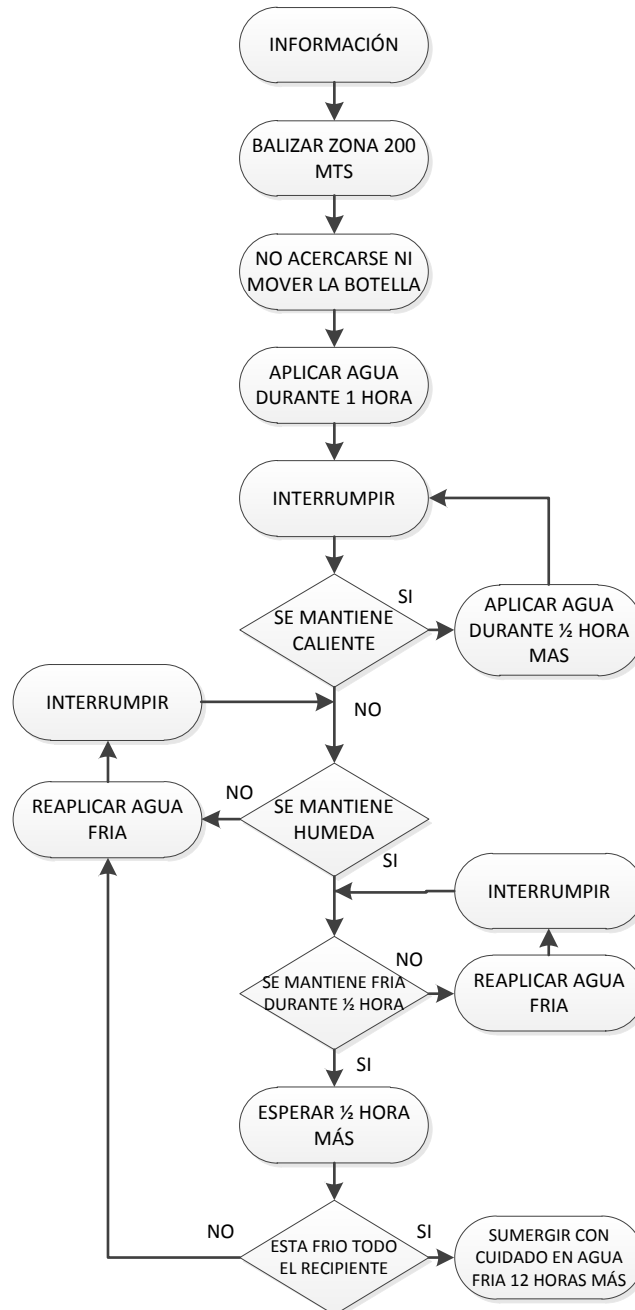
INFORMACIÓN

BALIZAR ZONA 200 MTS

NO ACERCARSE NI MOVER LA BOTELLA

APLICAR AGUA DURANTE 1 HORA

INTERRUMPIR

SE MANTIENE CALIENTE

SI

APLICAR AGUA DURANTE ½ HORA MAS

INTERRUMPIR

NO

NO

REAPLICAR AGUA FRIA

SE MANTIENE HUMEDA

SI

INTERRUMPIR

NO

SE MANTIENE FRIA DURANTE ½ HORA

REAPLICAR AGUA FRIA

SI

ESPERAR ½ HORA MÁS

NO

ESTA FRIO TODO EL RECIPIENTE

SI

SUMERGIR CON CUIDADO EN AGUA FRIA 12 HORAS MÁS